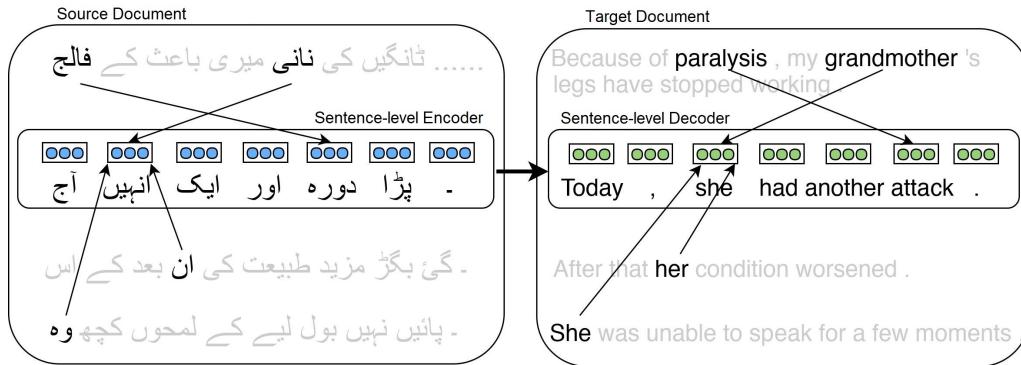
Source Document

فالج کے باعث میری نانی کی ٹانگیں ......

Sentence-level Encoder

آج انہیں ایک اور دورہ پڑا ۔

اس کے بعد ان کی طبیعت مزید بگڑ گئ ۔

وہ کچھ لمحوں کے لیے بول نہیں پائیں ۔

Target Document

Because of paralysis , my grandmother 's legs have stopped working .

Sentence-level Decoder

Today , she had another attack .

After that her condition worsened .

She was unable to speak for a few moments